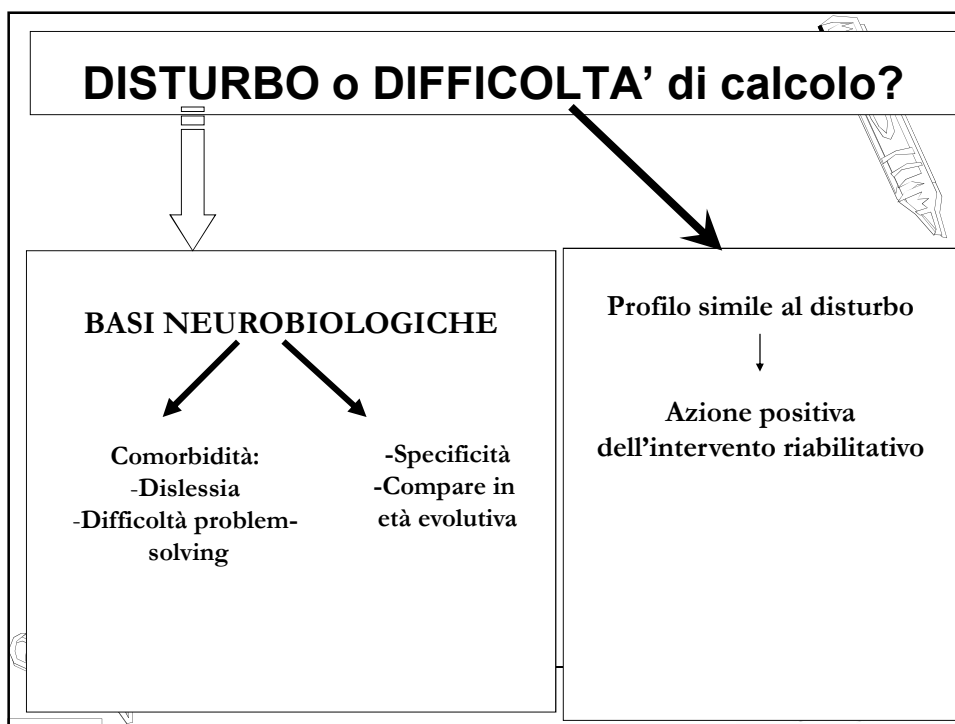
DISTURBO o DIFFICOLTA' di calcolo?

BASI NEUROBIOLOGICHE

Comorbidità:
-Dislessia
-Difficoltà problem-solving

-Specificità
-Compare in età evolutiva

Profilo simile al disturbo

Azione positiva dell'intervento riabilitativo